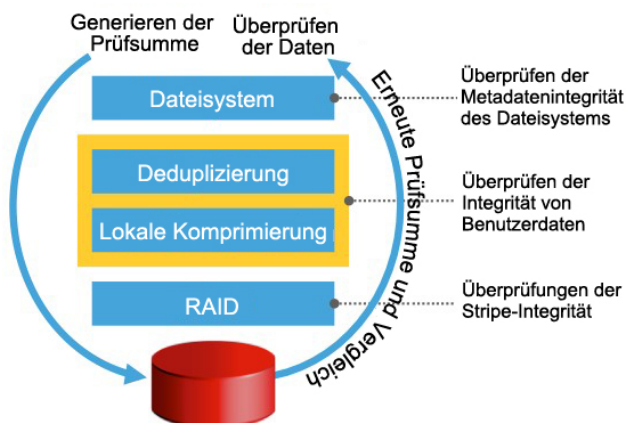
Generieren der Prüfsumme

Überprüfen der Daten

Erneute Prüfsumme und Vergleich

Dateisystem

Deduplizierung

Lokale Komprimierung

RAID

Überprüfen der Metadatenintegrität des Dateisystems

Überprüfen der Integrität von Benutzerdaten

Überprüfungen der Stripe-Integrität